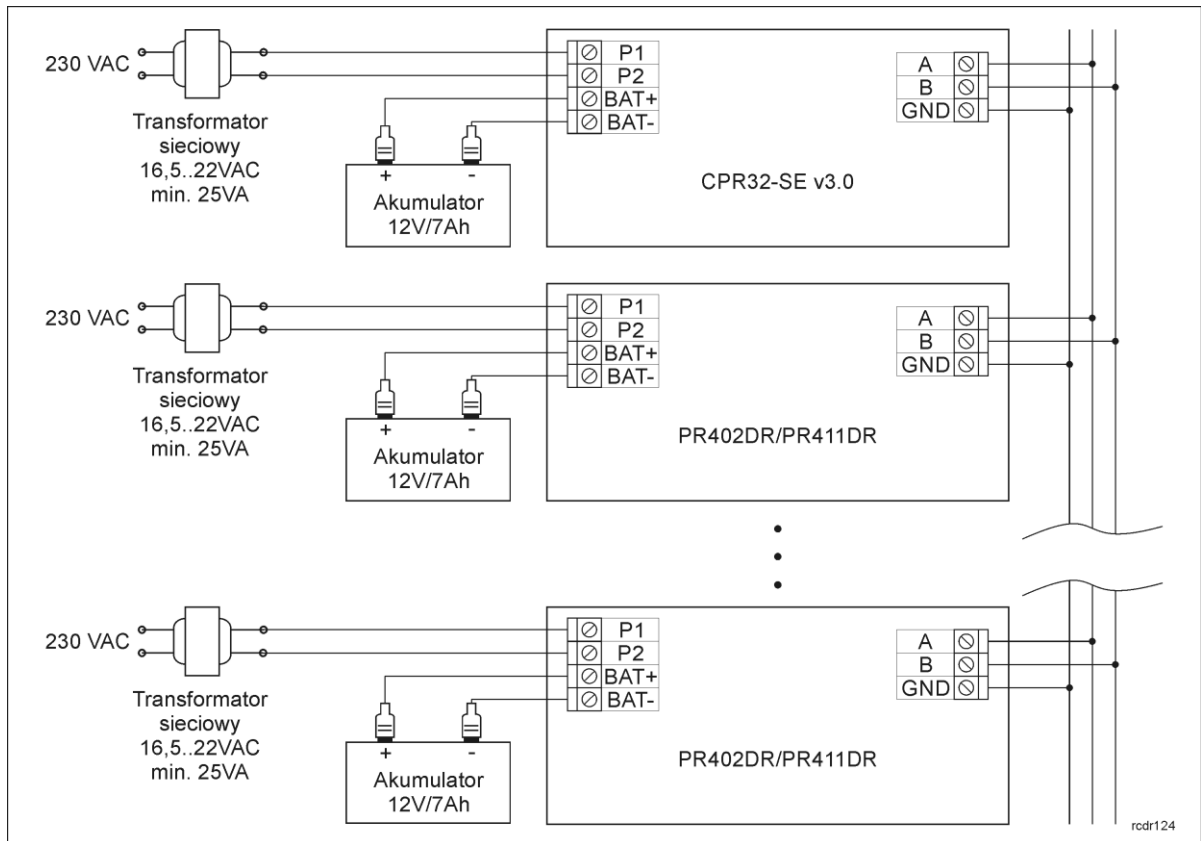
230 VAC

Transformator sieciowy 16,5..22VAC min. 25VA

+ -

Akumulator 12V/7Ah

P1
P2
BAT+
BAT-

CPR32-SE v3.0

A
B
GND

230 VAC

Transformator sieciowy 16,5..22VAC min. 25VA

+ -

Akumulator 12V/7Ah

P1
P2
BAT+
BAT-

PR402DR/PR411DR

A
B
GND

230 VAC

Transformator sieciowy 16,5..22VAC min. 25VA

+ -

Akumulator 12V/7Ah

P1
P2
BAT+
BAT-

PR402DR/PR411DR

A
B
GND

rcdr124